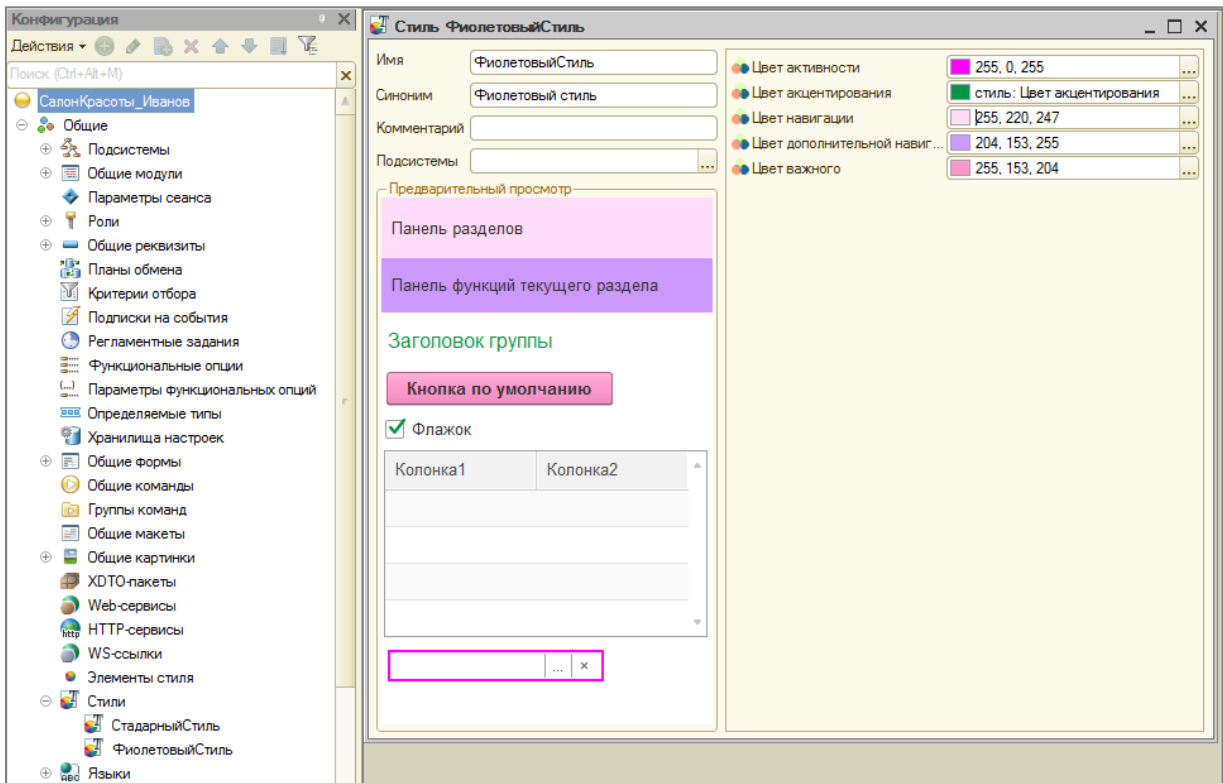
Конфигурация
Действия ▾
Поиск (Ctrl+Alt+M)
СалонКрасоты_Иванов
Общие
Подсистемы
Общие модули
Параметры сеанса
Роли
Общие реквизиты
Планы обмена
Критерии отбора
Подписки на события
Регламентные задания
Функциональные опции
Параметры функциональных опций
Определяемые типы
Хранилища настроек
Общие формы
Общие команды
Группы команд
Общие макеты
Общие картинки
XDTO-пакеты
Web-сервисы
HTTP-сервисы
WS-ссылки
Элементы стиля
Стили
СтадарныйСтиль
ФиолетовыйСтиль
Языки

Стиль ФиолетовыйСтиль

Имя | ФиолетовыйСтиль
Синоним | Фиолетовый стиль
Комментарий
Подсистемы

Предварительный просмотр
Панель разделов
Панель функций текущего раздела
Заголовок группы
Кнопка по умолчанию
Флажок

| Колонка1 | Колонка2 |
|---|---|
| | |
| | |
| | |

Цвет активности | 255, 0, 255
Цвет акцентирования | стиль: Цвет акцентирования
Цвет навигации | 255, 220, 247
Цвет дополнительной навиг... | 204, 153, 255
Цвет важного | 255, 153, 204